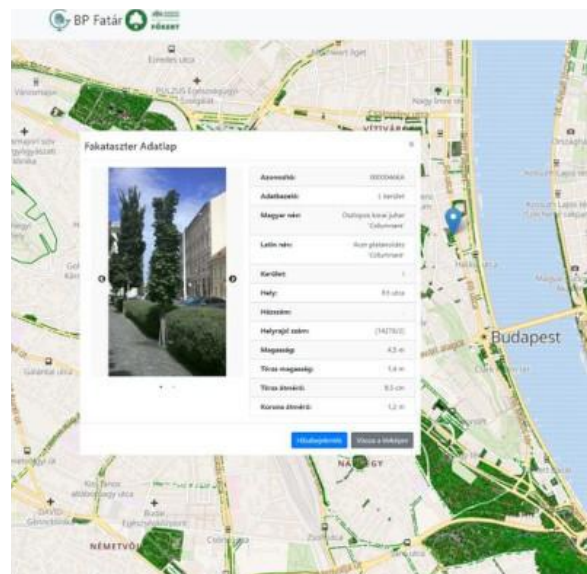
BP Fatár

Fakataszter Adatlap

| Azonosító: | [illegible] |
|---|---|
| Adatkezelő: | I. kerület |
| Magyar név: | Oszlopos korai juhar 'Columnare' |
| Latin név: | Acer platanoides 'Columnare' |
| Kerület: | I |
| Hely: | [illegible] utca |
| Házszám: | - |
| Helyrajzi szám: | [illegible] |
| Magasság: | 4,5 m |
| Törzs magasság: | 1,6 m |
| Törzs átmérő: | 9,5 cm |
| Korona átmérő: | 1,2 m |

Hibabejelentés
Vissza a térképre

Budapest
Erzsébet liget
Nagy Imre tér
VÍZIVÁROS
Gellért
Garamtai utca
NAPHEGY
NÉMETVÖLGY